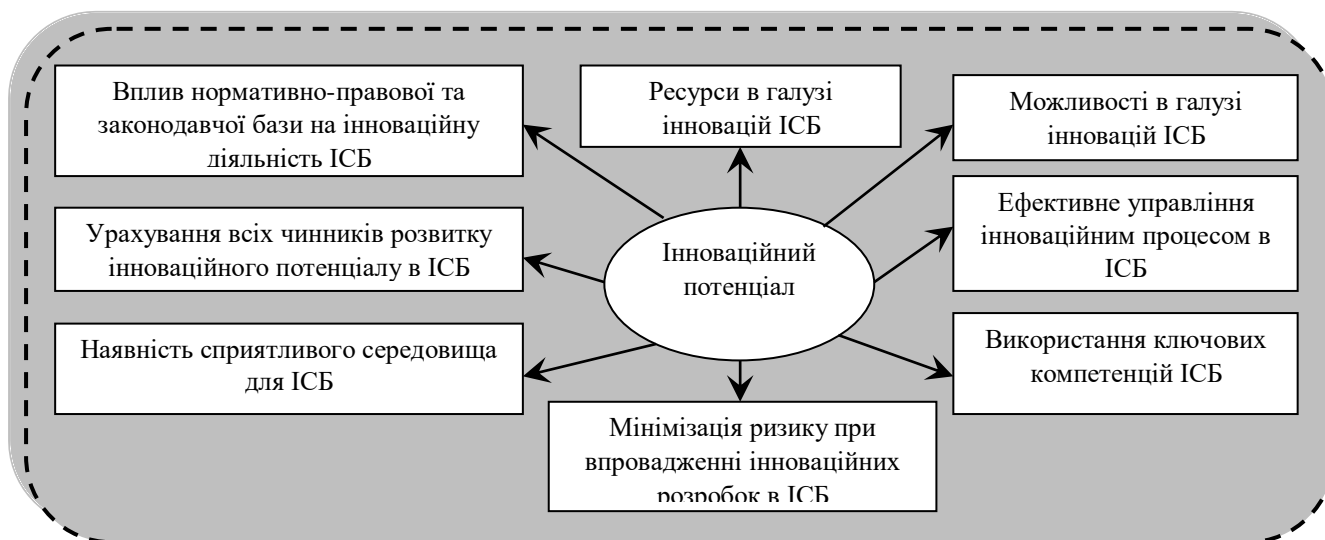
Вплив нормативно-правової та законодавчої бази на інноваційну діяльність ІСБ

Ресурси в галузі інновацій ІСБ

Можливості в галузі інновацій ІСБ

Урахування всіх чинників розвитку інноваційного потенціалу в ІСБ

Інноваційний потенціал

Ефективне управління інноваційним процесом в ІСБ

Наявність сприятливого середовища для ІСБ

Використання ключових компетенцій ІСБ

Мінімізація ризику при впровадженні інноваційних розробок в ІСБ